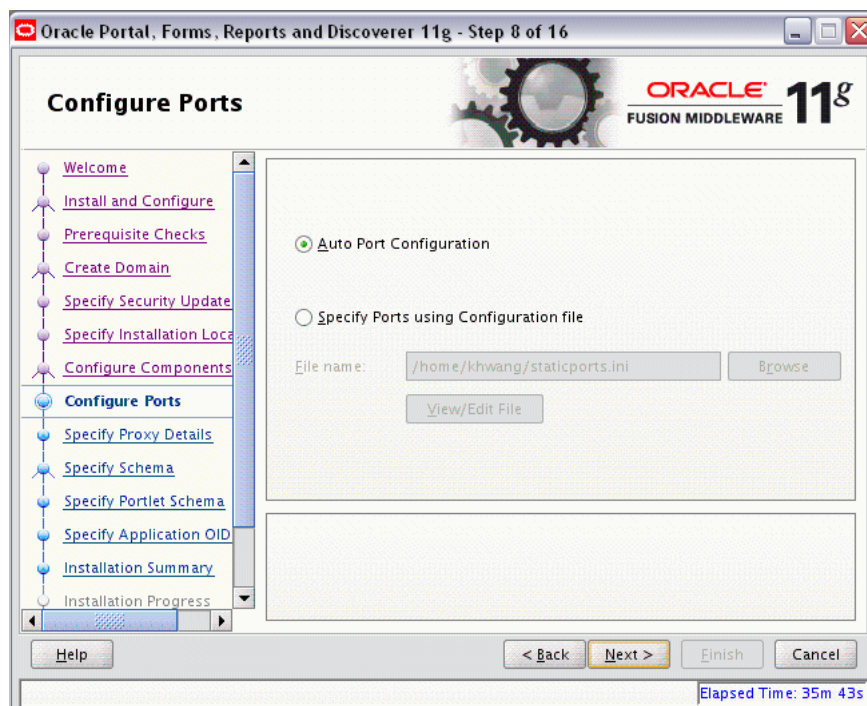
Oracle Portal, Forms, Reports and Discoverer 11g - Step 8 of 16

Configure Ports

ORACLE FUSION MIDDLEWARE 11g

Welcome
Install and Configure
Prerequisite Checks
Create Domain
Specify Security Update
Specify Installation Loca
Configure Components
Configure Ports
Specify Proxy Details
Specify Schema
Specify Portlet Schema
Specify Application OID
Installation Summary
Installation Progress

Auto Port Configuration

Specify Ports using Configuration file

File name: /home/khwang/staticports.ini Browse

View/Edit File

Help

< Back Next > Finish Cancel

Elapsed Time: 35m 43s